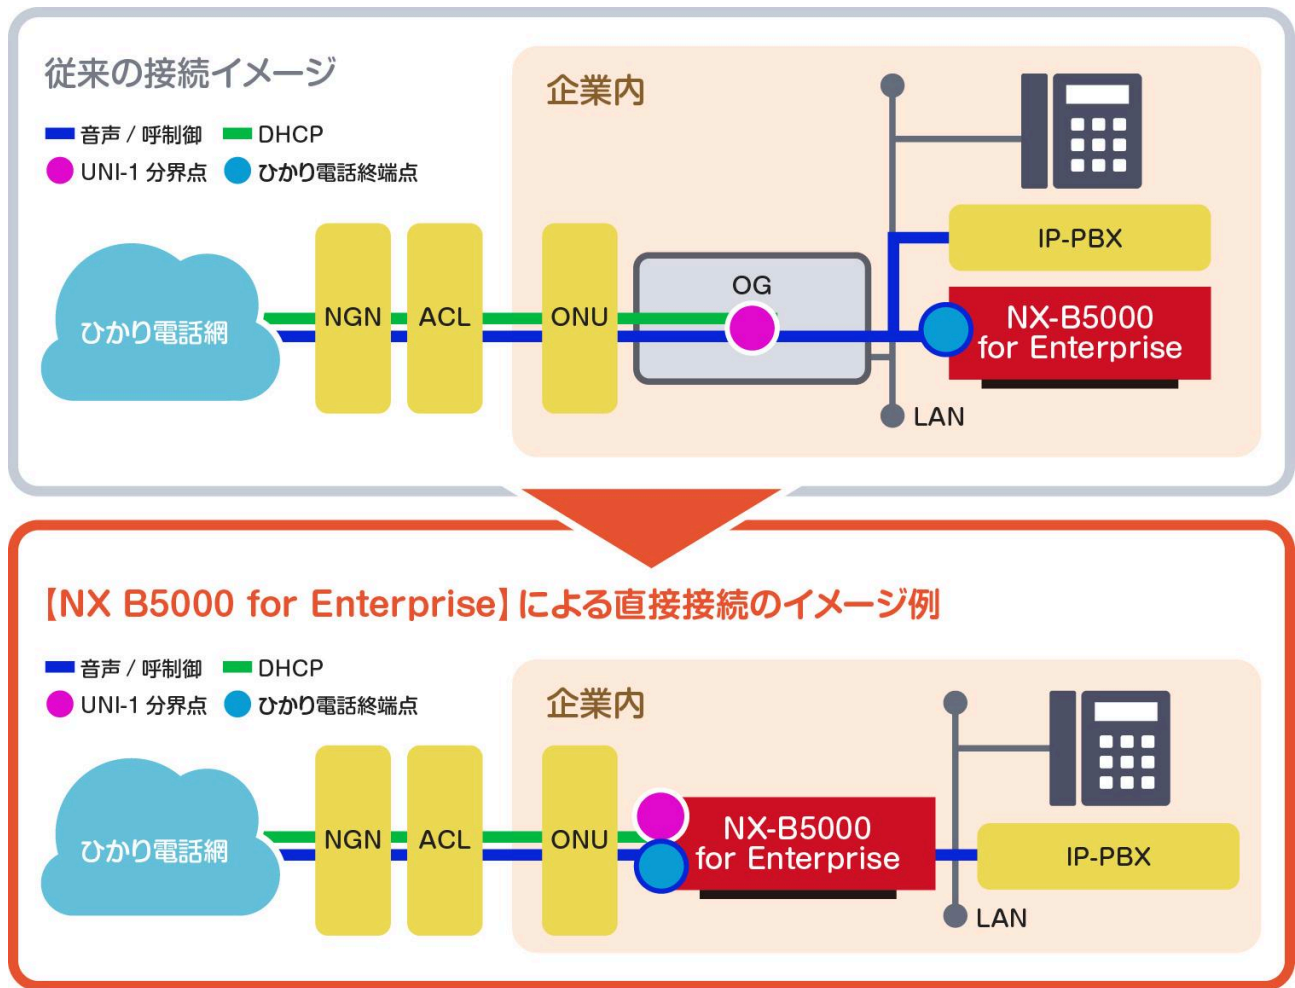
従来の接続イメージ

音声 / 呼制御 DHCP
UNI-1 分界点 ひかり電話終端点

企業内

ひかり電話網 NGN ACL ONU OG

IP-PBX

NX-B5000 for Enterprise

LAN

【NX B5000 for Enterprise】による直接接続のイメージ例

音声 / 呼制御 DHCP
UNI-1 分界点 ひかり電話終端点

企業内

ひかり電話網 NGN ACL ONU

NX-B5000 for Enterprise

IP-PBX

LAN